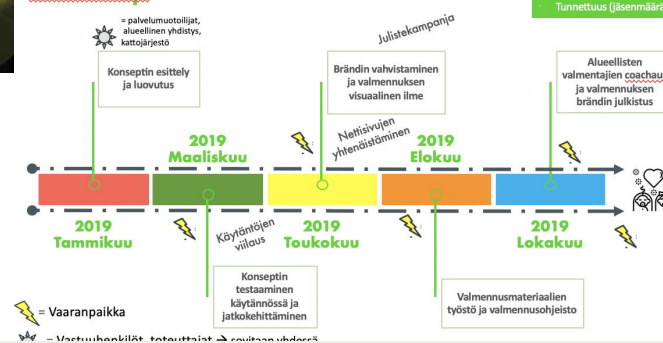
= palvelumuotoilijat, alueellinen yhdistys, kattojärjestö

Tunnettuus (jäsenmäärä

Julistekampanja

Konseptin esittely ja luovutus

Brändin vahvistaminen ja valmennuksen visuaalinen ilme

Alueellisten valmentajien coachau ja valmennuksen brändin julkistus

2019 Maaliskuu

Nettisivujen yhtenäistäminen

2019 Elokuu

2019 Tammikuu

Käytäntöjen viilaus

2019 Toukokuu

2019 Lokakuu

Konseptin testaaminen käytännössä ja jatkokehittäminen

Valmennusmateriaalien työstö ja valmennusohjeisto

= Vaaranpaikka

= Vastuuhenkilöt, toteuttajat → sovitaan yhdessä